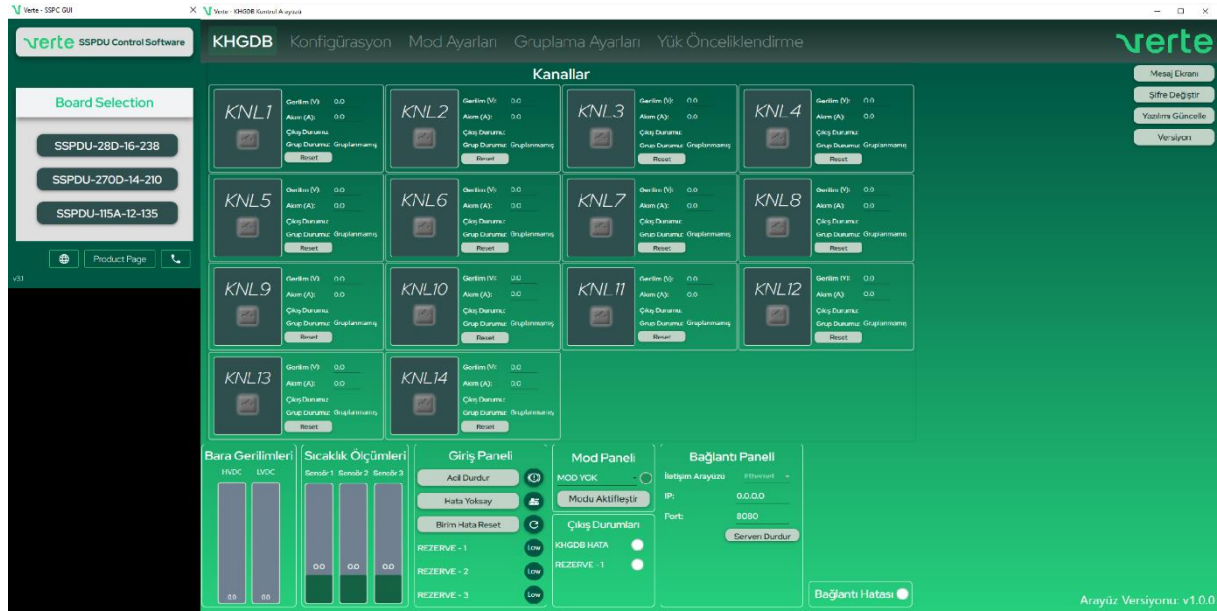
Verte - SSPC GUI
Verte - KHGDB Kontrol Arayüzü

verte SSPDU Control Software

Board Selection
SSPDU-28D-16-238
SSPDU-270D-14-210
SSPDU-115A-12-135

Product Page
v3.1

KHGDB Konfigürasyon Mod Ayarları Gruplama Ayarları Yük Önceliklendirme
verte

Kanallar

KNL1 Gerilim (V): 0.0 Akım (A): 0.0 Çıkış Durumu: Grup Durumu: Gruplanmamış Reset
KNL2 Gerilim (V): 0.0 Akım (A): 0.0 Çıkış Durumu: Grup Durumu: Gruplanmamış Reset
KNL3 Gerilim (V): 0.0 Akım (A): 0.0 Çıkış Durumu: Grup Durumu: Gruplanmamış Reset
KNL4 Gerilim (V): 0.0 Akım (A): 0.0 Çıkış Durumu: Grup Durumu: Gruplanmamış Reset
KNL5 Gerilim (V): 0.0 Akım (A): 0.0 Çıkış Durumu: Grup Durumu: Gruplanmamış Reset
KNL6 Gerilim (V): 0.0 Akım (A): 0.0 Çıkış Durumu: Grup Durumu: Gruplanmamış Reset
KNL7 Gerilim (V): 0.0 Akım (A): 0.0 Çıkış Durumu: Grup Durumu: Gruplanmamış Reset
KNL8 Gerilim (V): 0.0 Akım (A): 0.0 Çıkış Durumu: Grup Durumu: Gruplanmamış Reset
KNL9 Gerilim (V): 0.0 Akım (A): 0.0 Çıkış Durumu: Grup Durumu: Gruplanmamış Reset
KNL10 Gerilim (V): 0.0 Akım (A): 0.0 Çıkış Durumu: Grup Durumu: Gruplanmamış Reset
KNL11 Gerilim (V): 0.0 Akım (A): 0.0 Çıkış Durumu: Grup Durumu: Gruplanmamış Reset
KNL12 Gerilim (V): 0.0 Akım (A): 0.0 Çıkış Durumu: Grup Durumu: Gruplanmamış Reset
KNL13 Gerilim (V): 0.0 Akım (A): 0.0 Çıkış Durumu: Grup Durumu: Gruplanmamış Reset
KNL14 Gerilim (V): 0.0 Akım (A): 0.0 Çıkış Durumu: Grup Durumu: Gruplanmamış Reset

Mesaj Ekranı
Şifre Değiştir
Yazılımı Güncelle
Versiyon

Bara Gerilimleri
HVDC LVDC
0.0 0.0

Sıcaklık Ölçümleri
Sensör 1 Sensör 2 Sensör 3
0.0 0.0 0.0

Giriş Paneli
Acil Durdur
Hata Yoksay
Birim Hata Reset
REZERVE - 1 Low
REZERVE - 2 Low
REZERVE - 3 Low

Mod Paneli
MOD YOK
Modu Aktifleştir

Çıkış Durumları
KHGDB HATA
REZERVE - 1

Bağlantı Paneli
İletişim Arayüzü Ethernet
IP: 0.0.0.0
Port: 8080
Serveri Durdur

Bağlantı Hatası

Arayüz Versiyonu: v1.0.0